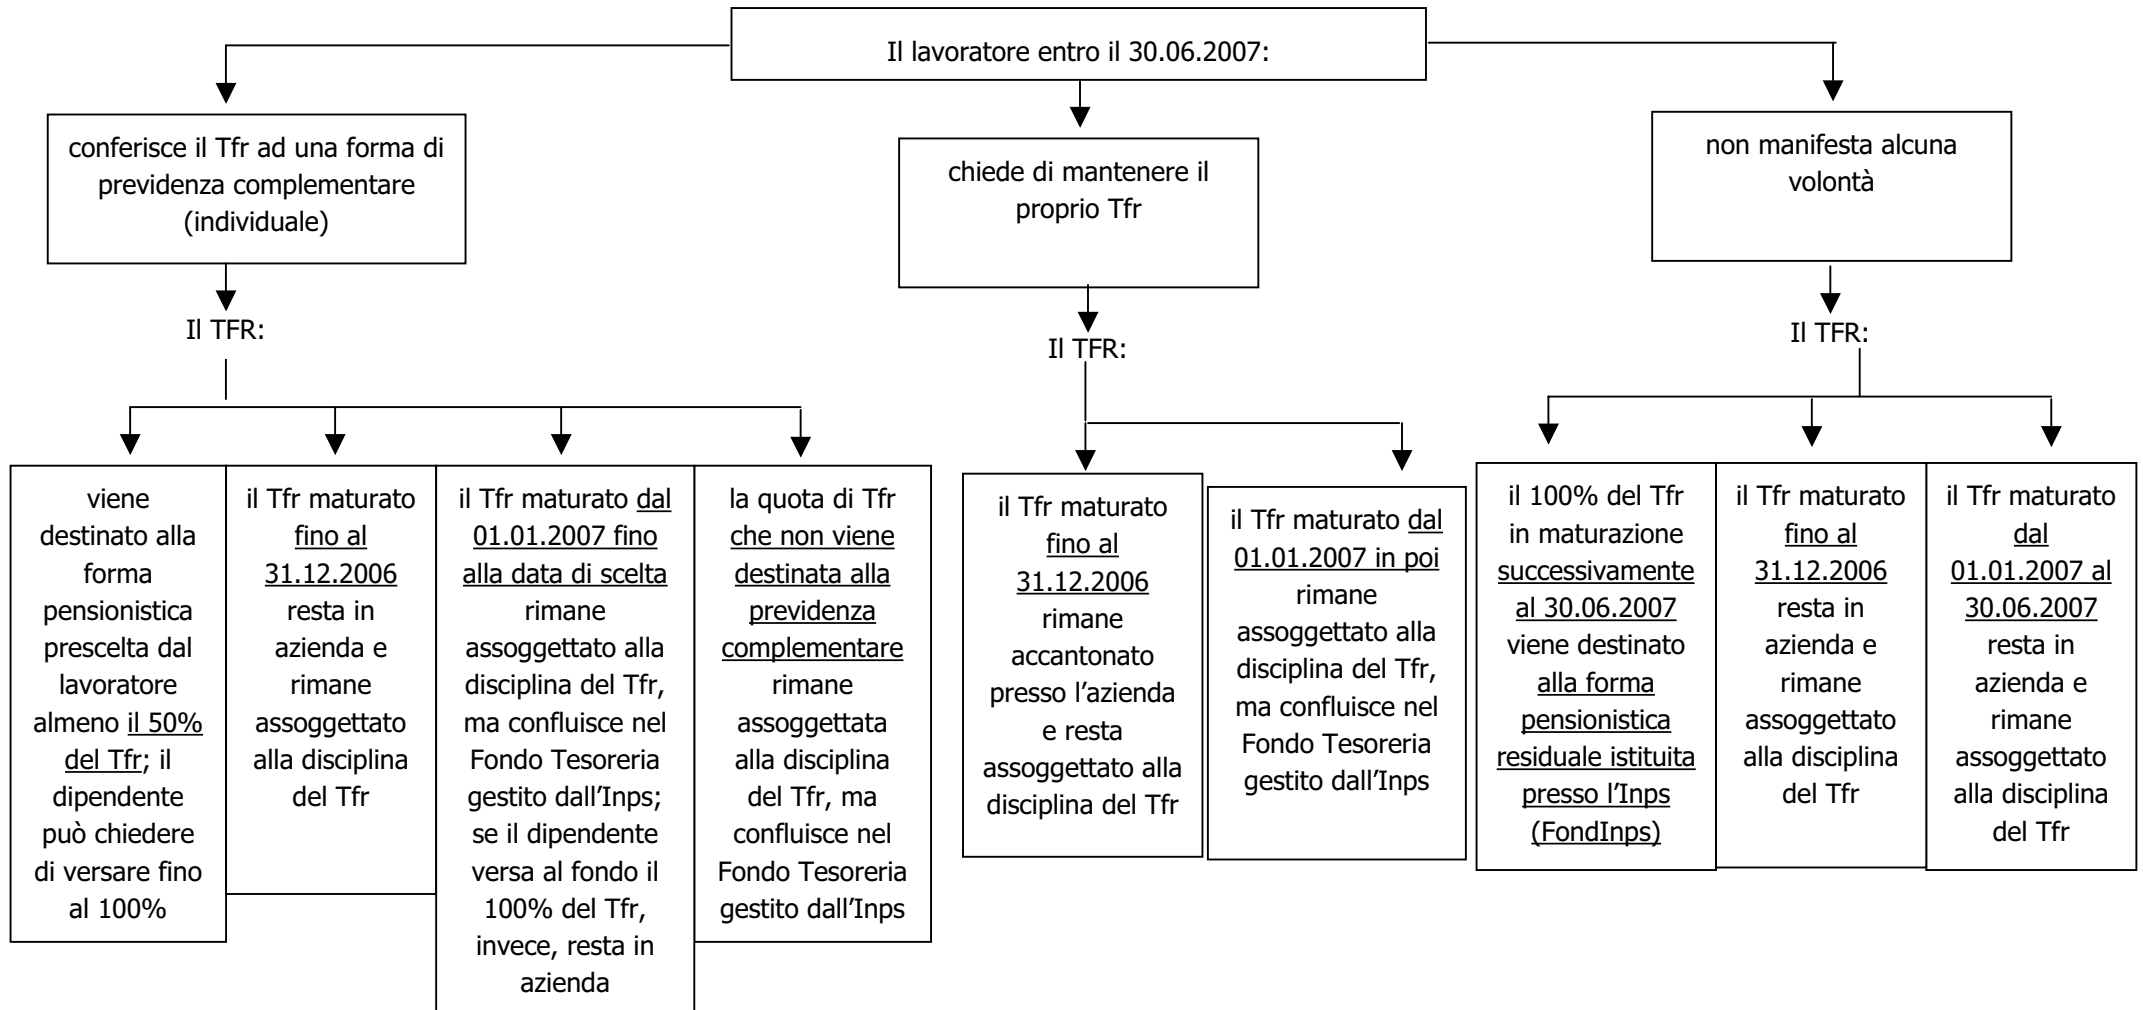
Il lavoratore entro il 30.06.2007:

conferisce il Tfr ad una forma di previdenza complementare (individuale)

chiede di mantenere il proprio Tfr

non manifesta alcuna volontà

Il TFR:

viene destinato alla forma pensionistica prescelta dal lavoratore almeno il 50% del Tfr; il dipendente può chiedere di versare fino al 100%

il Tfr maturato fino al 31.12.2006 resta in azienda e rimane assoggettato alla disciplina del Tfr

il Tfr maturato dal 01.01.2007 fino alla data di scelta rimane assoggettato alla disciplina del Tfr, ma confluisce nel Fondo Tesoreria gestito dall'Inps; se il dipendente versa al fondo il 100% del Tfr, invece, resta in azienda

la quota di Tfr che non viene destinata alla previdenza complementare rimane assoggettata alla disciplina del Tfr, ma confluisce nel Fondo Tesoreria gestito dall'Inps

Il TFR:

il Tfr maturato fino al 31.12.2006 rimane accantonato presso l'azienda e resta assoggettato alla disciplina del Tfr

il Tfr maturato dal 01.01.2007 in poi rimane assoggettato alla disciplina del Tfr, ma confluisce nel Fondo Tesoreria gestito dall'Inps

Il TFR:

il 100% del Tfr in maturazione successivamente al 30.06.2007 viene destinato alla forma pensionistica residuale istituita presso l'Inps (FondInps)

il Tfr maturato fino al 31.12.2006 resta in azienda e rimane assoggettato alla disciplina del Tfr

il Tfr maturato dal 01.01.2007 al 30.06.2007 resta in azienda e rimane assoggettato alla disciplina del Tfr